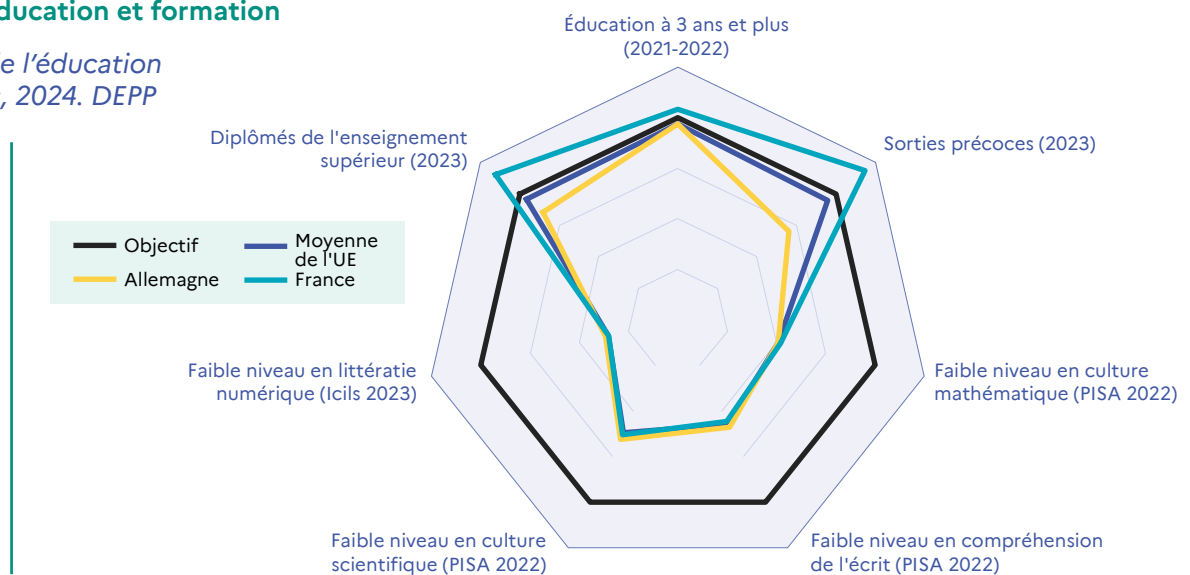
ducation et formation

e l’éducation
, 2024. DEPP

Éducation à 3 ans et plus (2021-2022)

Sorties précoces (2023)

Faible niveau en culture mathématique (PISA 2022)

Faible niveau en compréhension de l'écrit (PISA 2022)

Faible niveau en culture scientifique (PISA 2022)

Faible niveau en littératie numérique (Icils 2023)

Diplômés de l'enseignement supérieur (2023)

Objectif
Allemagne
Moyenne de l'UE
France